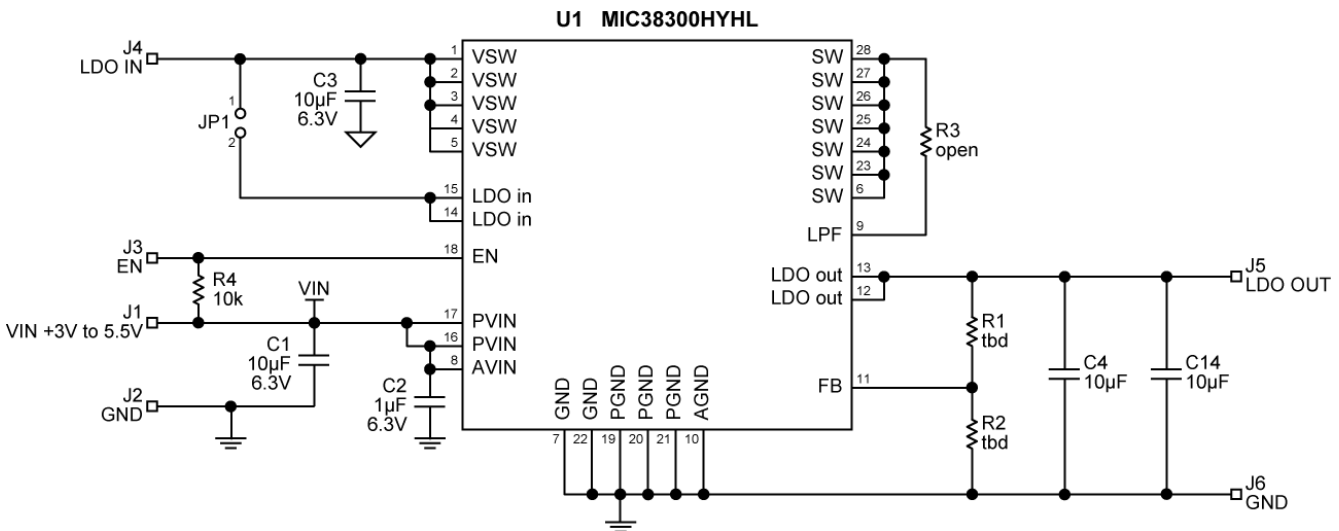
U1 MIC38300HYHL

J4
LDO IN

JP1
1
2

C3
10µF
6.3V

1 VSW
2 VSW
3 VSW
4 VSW
5 VSW
15 LDO in
14 LDO in
18 EN
17 PVIN
16 PVIN
8 AVIN

SW 28
SW 27
SW 26
SW 25
SW 24
SW 23
SW 6
LPF 9
LDO out 13
LDO out 12
FB 11

R3
open

J3
EN

R4
10k

VIN

J1
VIN +3V to 5.5V

C1
10µF
6.3V

J2
GND

C2
1µF
6.3V

GND GND PGND PGND PGND AGND
7 22 19 20 21 10

R1
tbd

R2
tbd

C4
10µF

C14
10µF

J5
LDO OUT

J6
GND